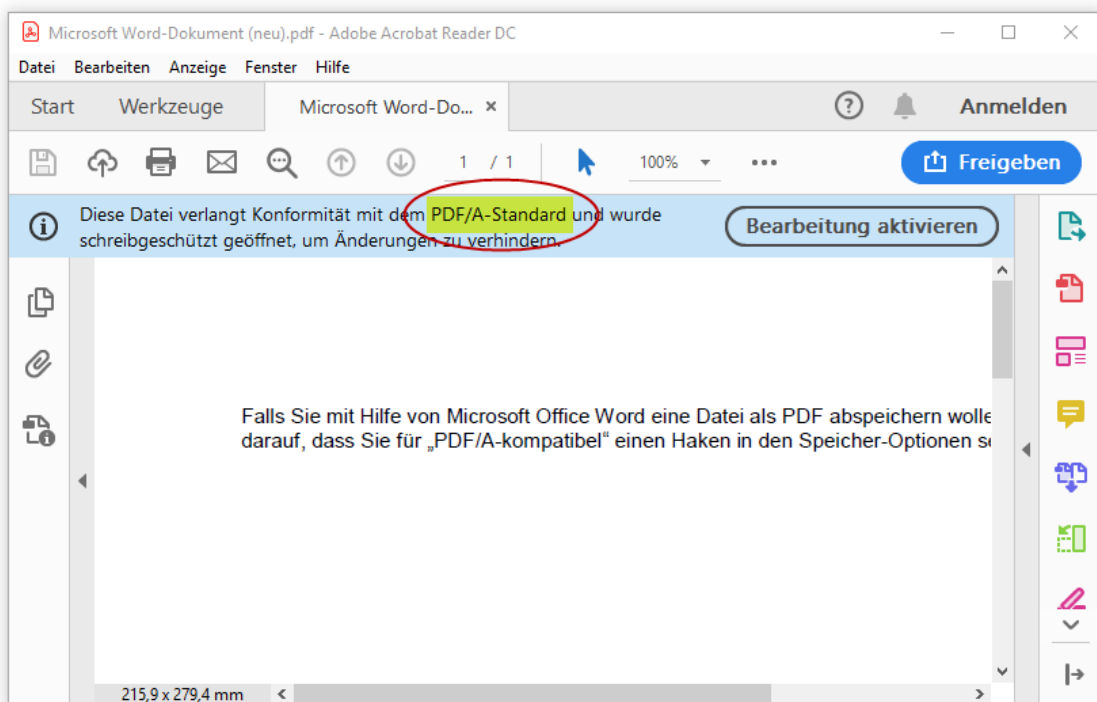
Microsoft Word-Dokument (neu).pdf - Adobe Acrobat Reader DC

Datei Bearbeiten Anzeige Fenster Hilfe

Start Werkzeuge Microsoft Word-Do... ×

Anmelden

1 / 1 100%

Freigeben

Diese Datei verlangt Konformität mit dem PDF/A-Standard und wurde schreibgeschützt geöffnet, um Änderungen zu verhindern.

Bearbeitung aktivieren

Falls Sie mit Hilfe von Microsoft Office Word eine Datei als PDF abspeichern wolle darauf, dass Sie für „PDF/A-kompatibel“ einen Haken in den Speicher-Optionen se

215,9 x 279,4 mm